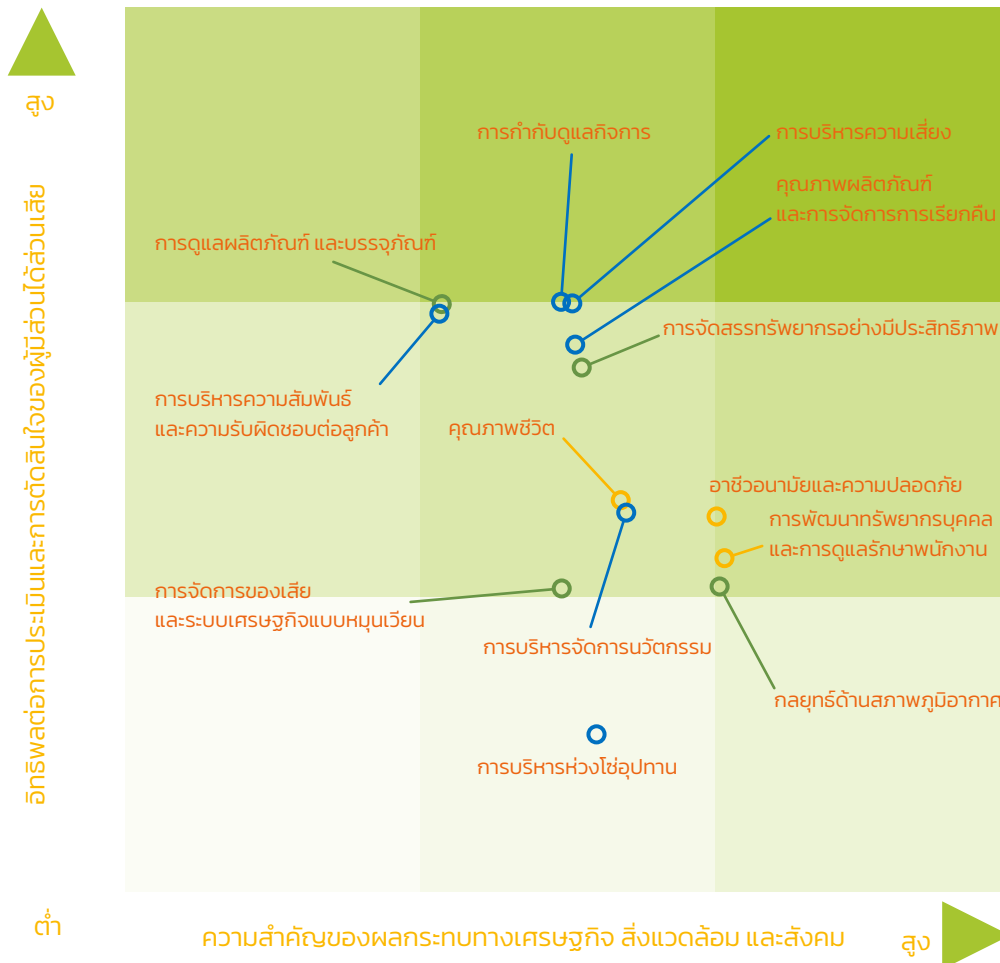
สูง

อิทธิพลต่อการประเมินและการตัดสินใจของผู้มีส่วนได้ส่วนเสีย

การกำกับดูแลกิจการ

การบริหารความเสี่ยง

คุณภาพผลิตภัณฑ์ และการจัดการการเรียกคืน

การดูแลผลิตภัณฑ์ และบรรจุภัณฑ์

การจัดสรรทรัพยากรอย่างมีประสิทธิภาพ

การบริหารความสัมพันธ์ และความรับผิดชอบต่อลูกค้า

คุณภาพชีวิต

อาชีวอนามัยและความปลอดภัย

การพัฒนาทรัพยากรบุคคล และการดูแลรักษาพนักงาน

การจัดการของเสีย และระบบเศรษฐกิจแบบหมุนเวียน

การบริหารจัดการนวัตกรรม

กลยุทธ์ด้านสภาพภูมิอากาศ

การบริหารห่วงโซ่อุปทาน

ต่ำ

ความสำคัญของผลกระทบทางเศรษฐกิจ สิ่งแวดล้อม และสังคม

สูง